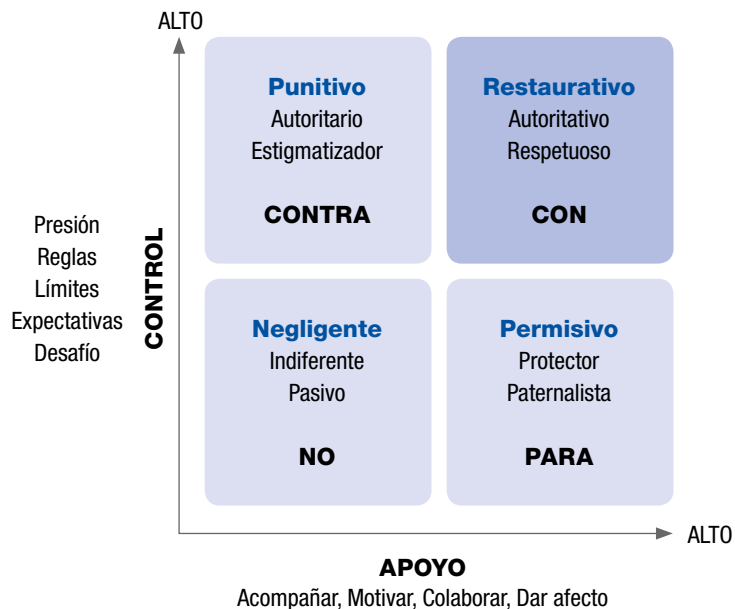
ALTO

Presión
Reglas
Límites
Expectativas
Desafío

CONTROL

Punitivo
Autoritario
Estigmatizador
CONTRA

Restaurativo
Autoritativo
Respetuoso
CON

Negligente
Indiferente
Pasivo
NO

Permisivo
Protector
Paternalista
PARA

ALTO

APOYO
Acompañar, Motivar, Colaborar, Dar afecto